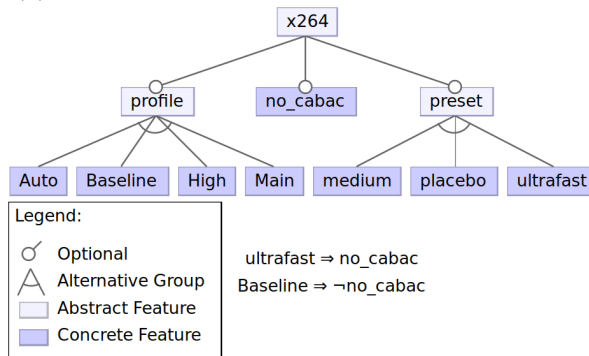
x264

profile

no_cabac

preset

Auto

Baseline

High

Main

medium

placebo

ultrafast

Legend:

Optional

Alternative Group

Abstract Feature

Concrete Feature

ultrafast ⇒ no_cabac

Baseline ⇒ ¬no_cabac